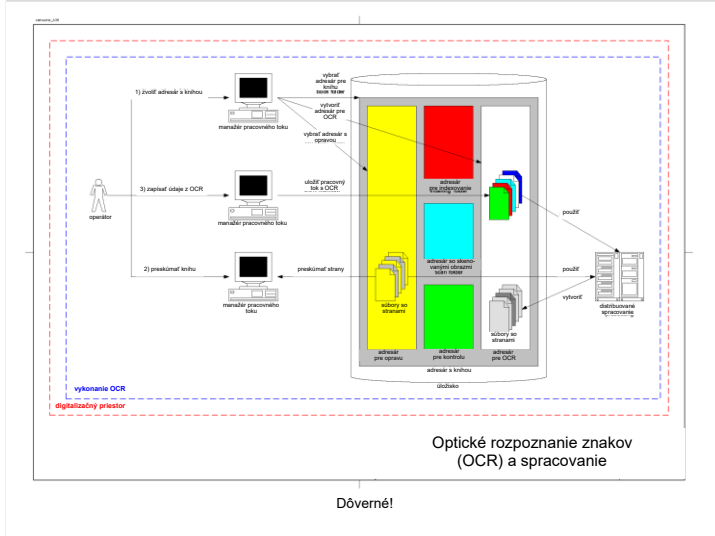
verzia_ocr

1) zvoliť adresár s knihou

manažér pracovného toku

vybrať adresár pre knihu

vytvoriť adresár pre OCR

vybrať adresár s opravou

adresár pre indexovanie

3) zapísať údaje z OCR

uložiť pracovný tok s OCR

manažér pracovného toku

operátor

adresár so skenovanými obrazmi

použiť

2) preskúmať knihu

preskúmať strany

použiť

manažér pracovného toku

súbory so stranami

vytvoriť

súbory so stranami

distribuované spracovanie

adresár pre opravu

adresár pre kontrolu

adresár pre OCR

adresár s knihou

úložisko

vykonanie OCR

digitalizačný priestor

Optické rozpoznanie znakov (OCR) a spracovanie

Dôverné!